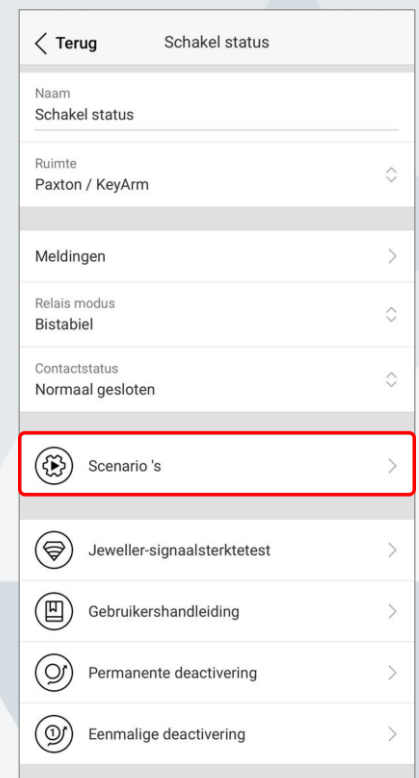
Terug
Schakel status

Naam
Schakel status

Ruimte
Paxton / KeyArm

Meldingen

Relais modus
Bistabiel

Contactstatus
Normaal gesloten

Scenario 's

Jeweller-signaalsterktetest

Gebruikershandleiding

Permanente deactivering

Eenmalige deactivering